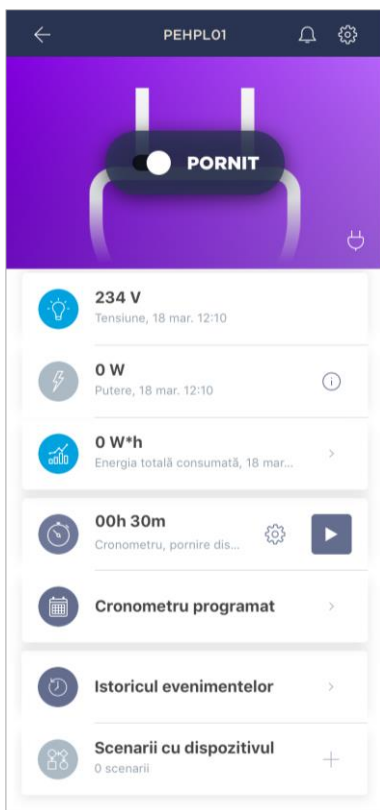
PEHPL01

PORNIT

234 V
Tensiune, 18 mar. 12:10

0 W
Putere, 18 mar. 12:10

0 W*h
Energia totală consumată, 18 mar...

00h 30m
Cronometru, pornire dis...

Cronometru programat

Istoricul evenimentelor

Scenarii cu dispozitivul
0 scenarii